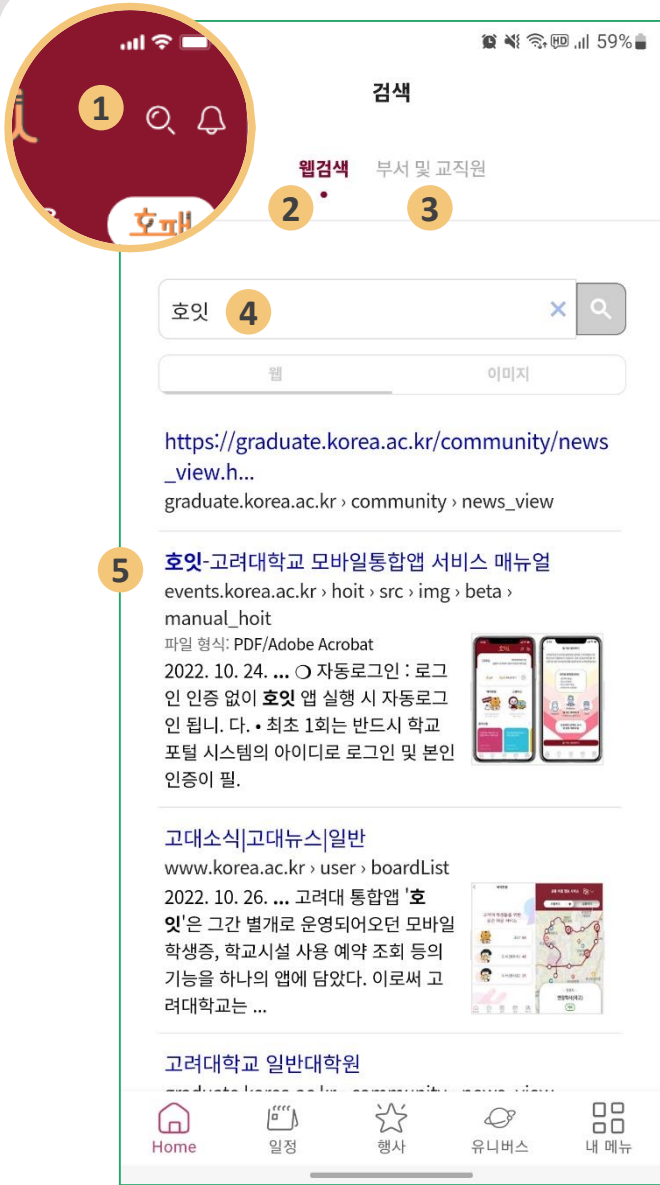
1

호패

59%

검색

웹검색 부서 및 교직원

2 3

호잇 4

웹 이미지

https://graduate.korea.ac.kr/community/news_view.h...
graduate.korea.ac.kr › community › news_view

5

호잇-고려대학교 모바일통합앱 서비스 매뉴얼
events.korea.ac.kr › hoit › src › img › beta › manual_hoit
파일 형식: PDF/Adobe Acrobat
2022. 10. 24. ... ❍ 자동로그인 : 로그인 인증 없이 호잇 앱 실행 시 자동로그인 됩니. 다. • 최초 1회는 반드시 학교 포털 시스템의 아이디로 로그인 및 본인 인증이 필.

고대소식|고대뉴스|일반
www.korea.ac.kr › user › boardList
2022. 10. 26. ... 고려대 통합앱 '호잇'은 그간 별개로 운영되어오던 모바일 학생증, 학교시설 사용 예약 조회 등의 기능을 하나의 앱에 담았다. 이로써 고려대학교는 ...

고려대학교 일반대학원
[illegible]

Home 일정 행사 유니버스 내 메뉴